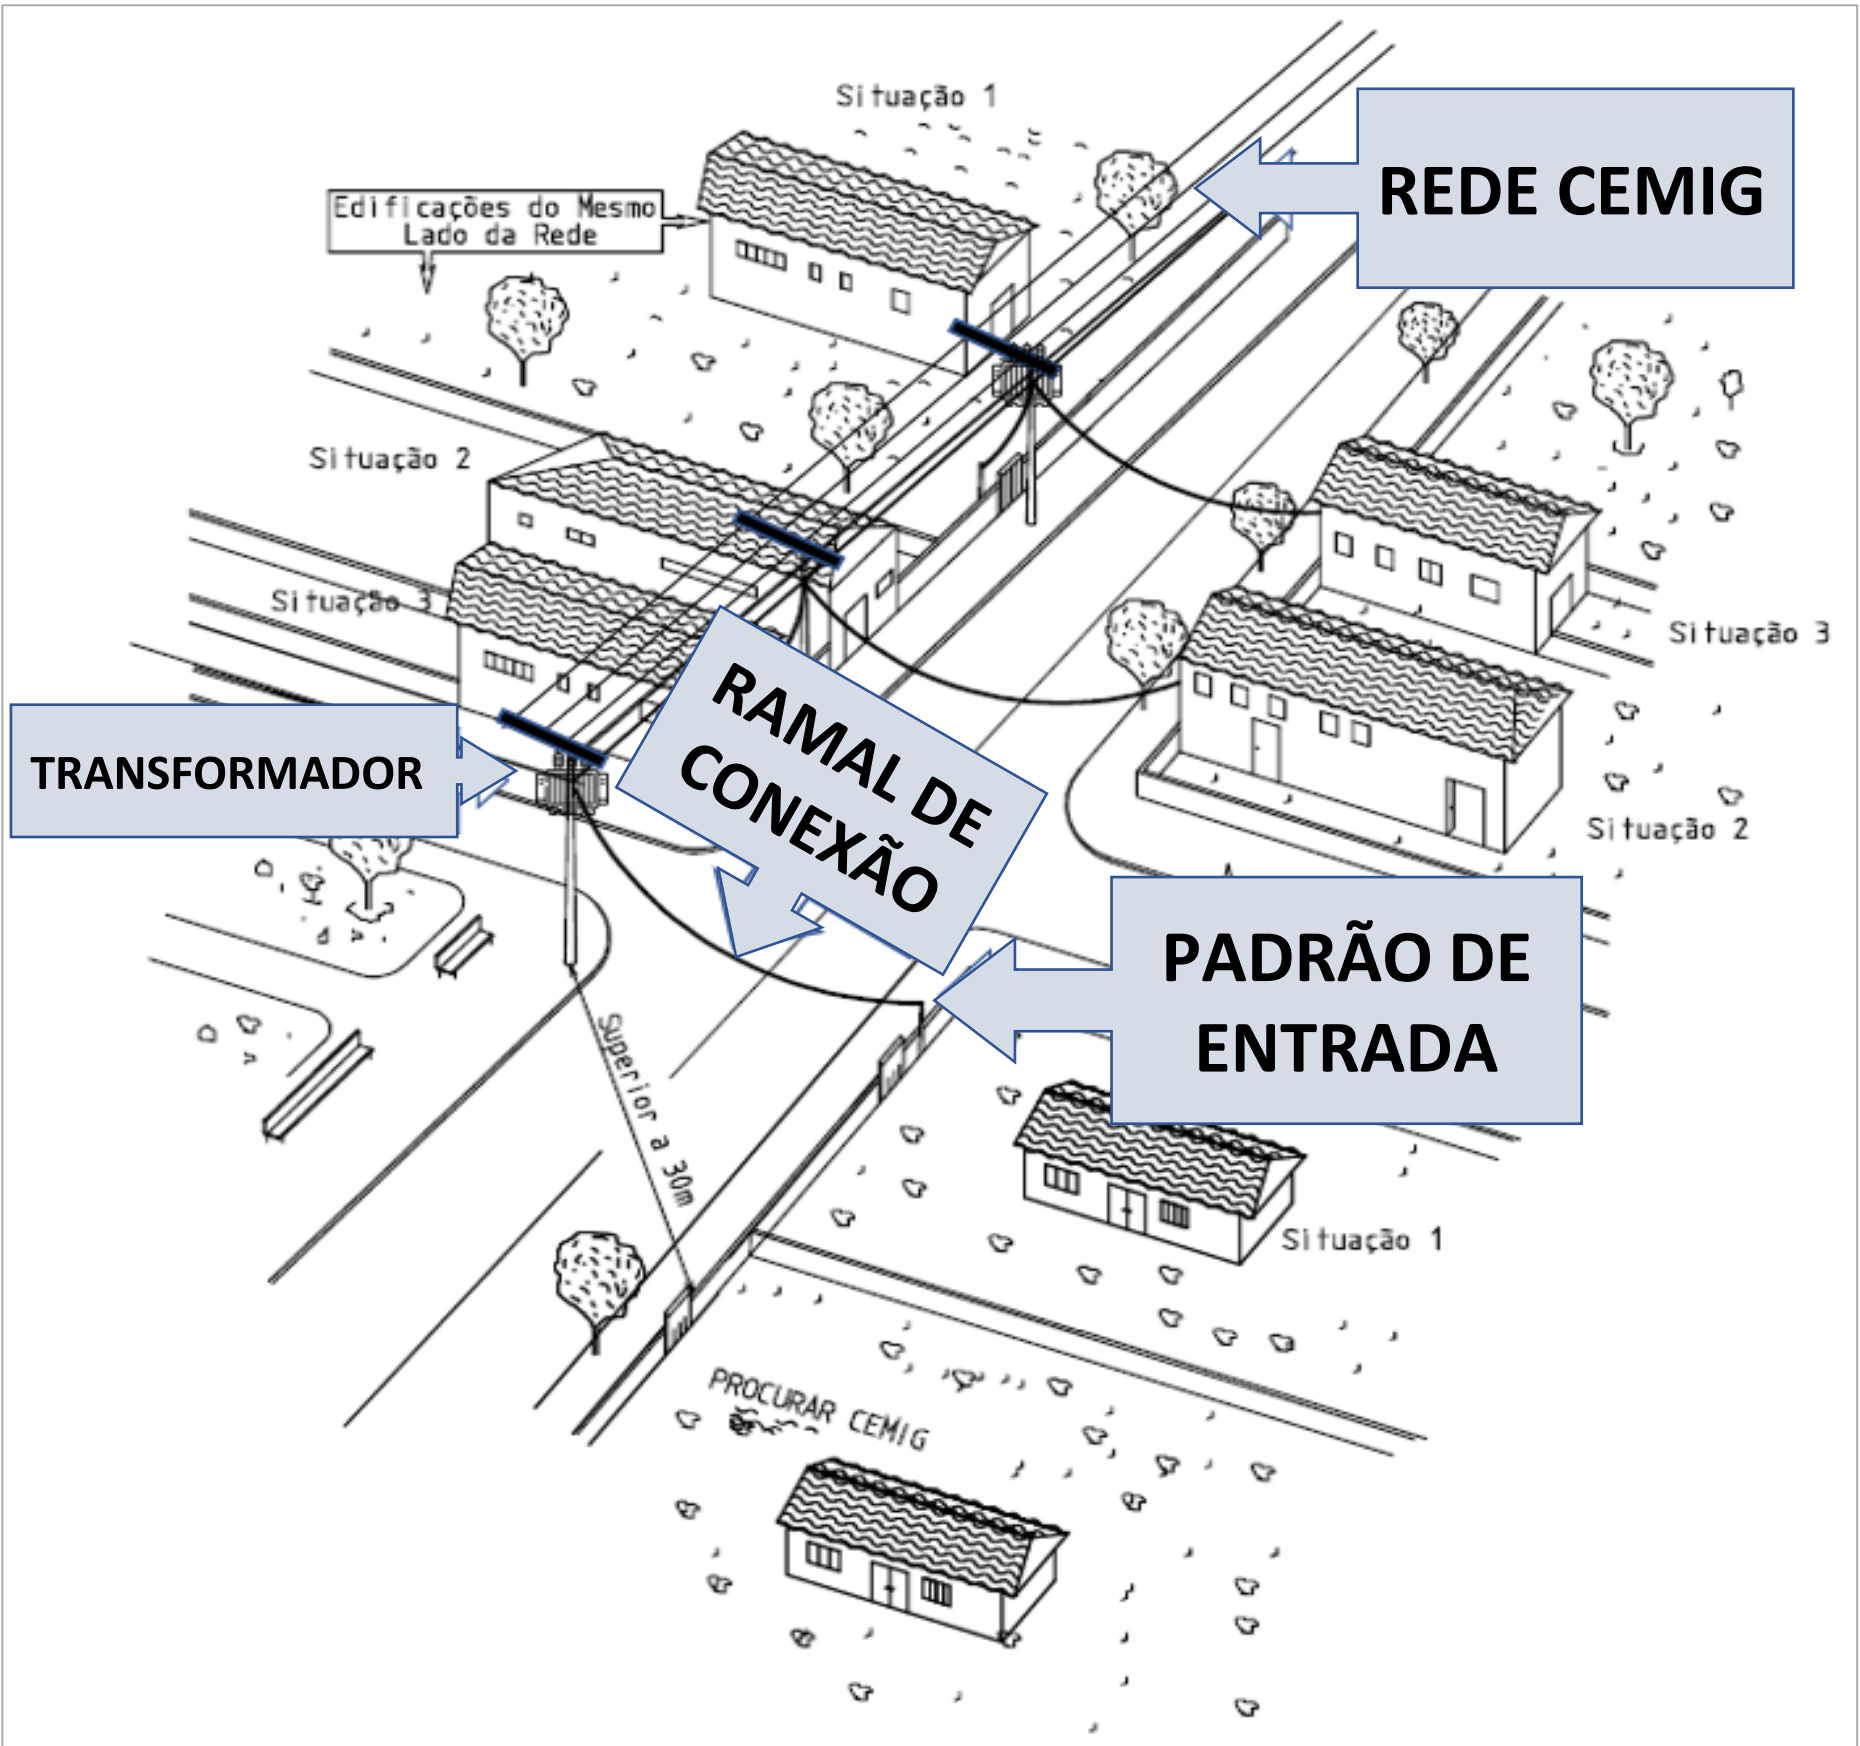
Situação 1

Edificações do Mesmo Lado da Rede

REDE CEMIG

Situação 2

Situação 3

Situação 3

TRANSFORMADOR

RAMAL DE CONEXÃO

Situação 2

PADRÃO DE ENTRADA

Superior a 30m

Situação 1

PROCURAR CEMIG